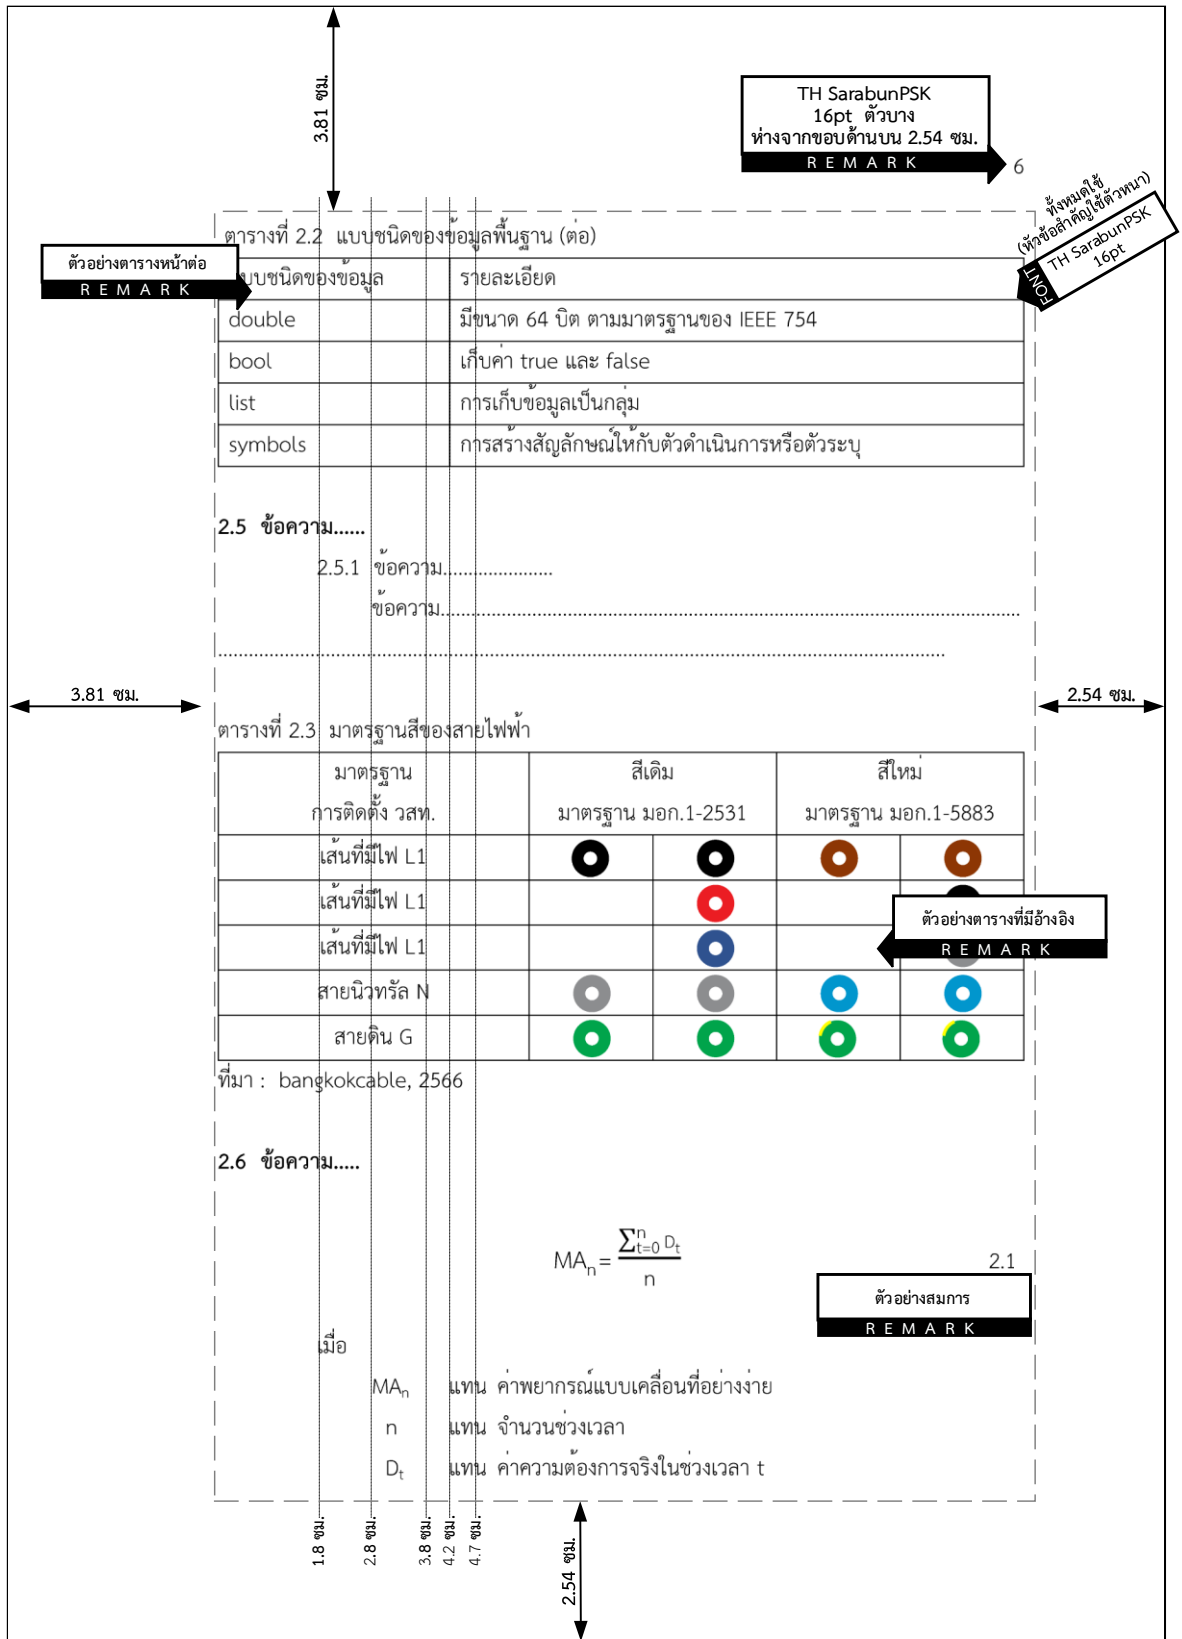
3.81 ซม.

TH SarabunPSK
16pt ตัวบาง
ห่างจากขอบด้านบน 2.54 ซม.
REMARK

6

ทั้งหมดใช้
(หัวข้อสำคัญใช้ตัวหนา)
TH SarabunPSK
16pt
FONT

ตัวอย่างตารางหน้าต่อ
REMARK

ตารางที่ 2.2 แบบชนิดของข้อมูลพื้นฐาน (ต่อ)

| แบบชนิดของข้อมูล | รายละเอียด |
|---|---|
| double | มีขนาด 64 บิต ตามมาตรฐานของ IEEE 754 |
| bool | เก็บค่า true และ false |
| list | การเก็บข้อมูลเป็นกลุ่ม |
| symbols | การสร้างสัญลักษณ์ให้กับตัวดำเนินการหรือตัวระบุ |

2.5 ข้อความ......
2.5.1 ข้อความ.....................
ข้อความ.........................................................................................................
.................................................................................................................................

3.81 ซม.

2.54 ซม.

ตารางที่ 2.3 มาตรฐานสีของสายไฟฟ้า

| มาตรฐาน การติดตั้ง วสท. | สีเดิม มาตรฐาน มอก.1-2531 | | สีใหม่ มาตรฐาน มอก.1-5883 | |
|---|---|---|---|---|
| เส้นที่มีไฟ L1 | | | | |
| เส้นที่มีไฟ L1 | | | | |
| เส้นที่มีไฟ L1 | | | | |
| สายนิวทรัล N | | | | |
| สายดิน G | | | | |

ตัวอย่างตารางที่มีอ้างอิง
REMARK

ที่มา : bangkokcable, 2566

2.6 ข้อความ.....

$MA_n = \frac{\sum_{t=0}^{n} D_t}{n}$ 2.1

ตัวอย่างสมการ
REMARK

เมื่อ
$MA_n$ แทน ค่าพยากรณ์แบบเคลื่อนที่อย่างง่าย
n แทน จำนวนช่วงเวลา
$D_t$ แทน ค่าความต้องการจริงในช่วงเวลา t

1.8 ซม.
2.8 ซม.
3.8 ซม.
4.2 ซม.
4.7 ซม.
2.54 ซม.